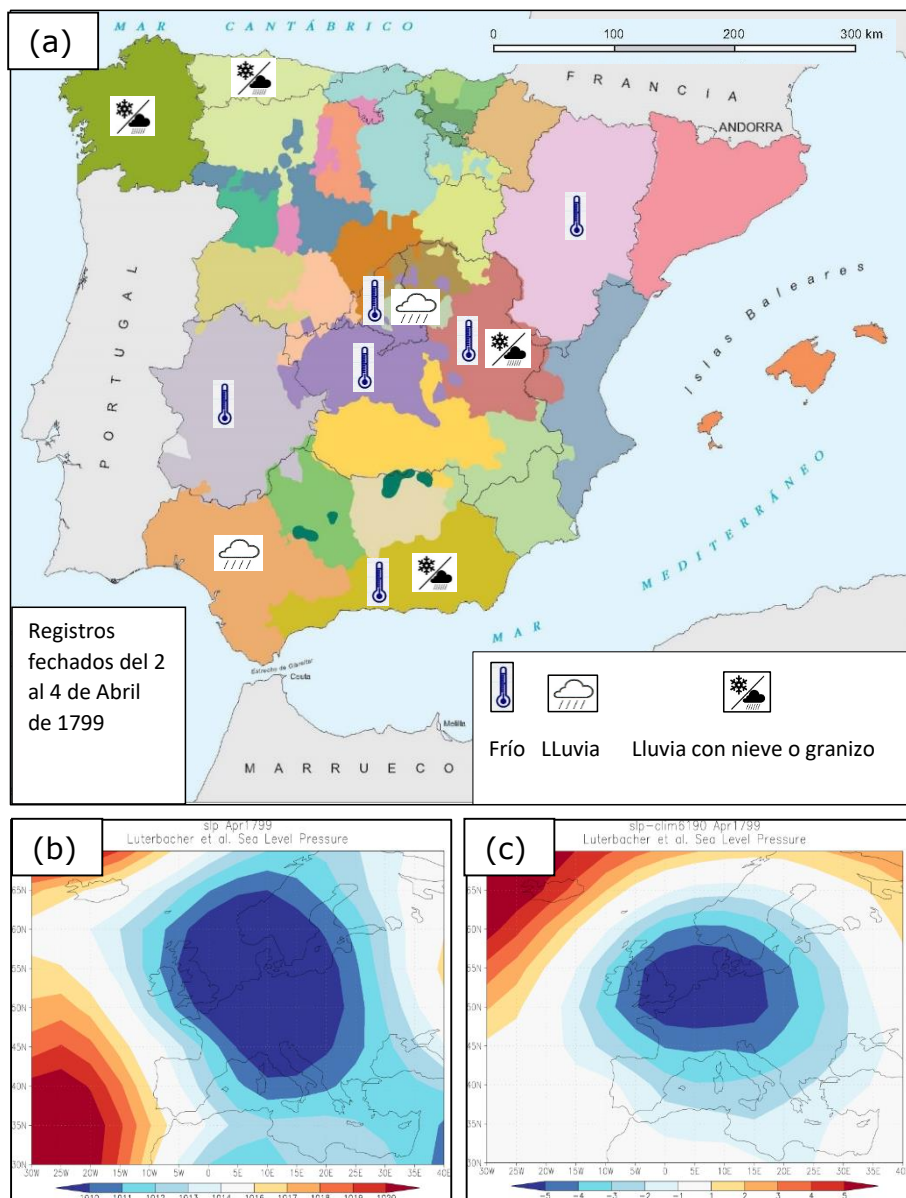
(a)

MAR CANTÁBRICO

0 100 200 300 km

FRANCIA

ANDORRA

PORTUGAL

Islas Baleares

MAR MEDITERRÁNEO

Estrecho de Gibraltar

Ceuta

Melilla

MARRUECOS

Registros fechados del 2 al 4 de Abril de 1799

Frío LLuvia Lluvia con nieve o granizo

(b)

slp Apr1799
Luterbacher et al. Sea Level Pressure

65N 60N 55N 50N 45N 40N 35N 30N

30W 25W 20W 15W 10W 5W 0 5E 10E 15E 20E 25E 30E 35E 40E

1010 1011 1012 1013 1014 1015 1017 1018 1019 1020

(c)

slp-clim6190 Apr1799
Luterbacher et al. Sea Level Pressure

65N 60N 55N 50N 45N 40N 35N 30N

30W 25W 20W 15W 10W 5W 0 5E 10E 15E 20E 25E 30E 35E 40E

−5 −4 −3 −2 −1 1 2 3 4 5